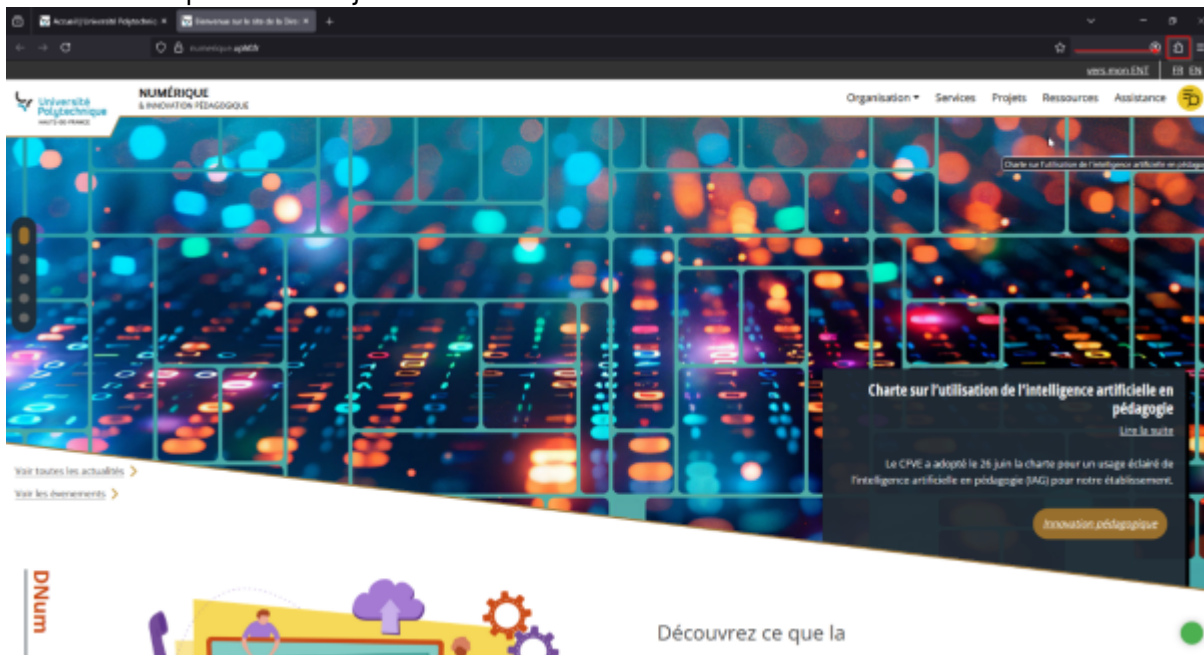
Accueil | Université Polytechnic ×
Bienvenue sur le site de la Dir ×
numerique.uphf.fr
vers mon ENT
FR EN
Université Polytechnique HAUTS-DE-FRANCE
NUMÉRIQUE & INNOVATION PÉDAGOGIQUE
Organisation ▾ Services Projets Ressources Assistance
Charte sur l'utilisation de l'intelligence artificielle en pédagog
Charte sur l'utilisation de l'intelligence artificielle en pédagogie
Lire la suite
Le CFVE a adopté le 26 juin la charte pour un usage éclairé de l'intelligence artificielle en pédagogie (IAG) pour notre établissement.
Innovation pédagogique
Voir toutes les actualités >
Voir les événements >
DNum
Découvrez ce que la